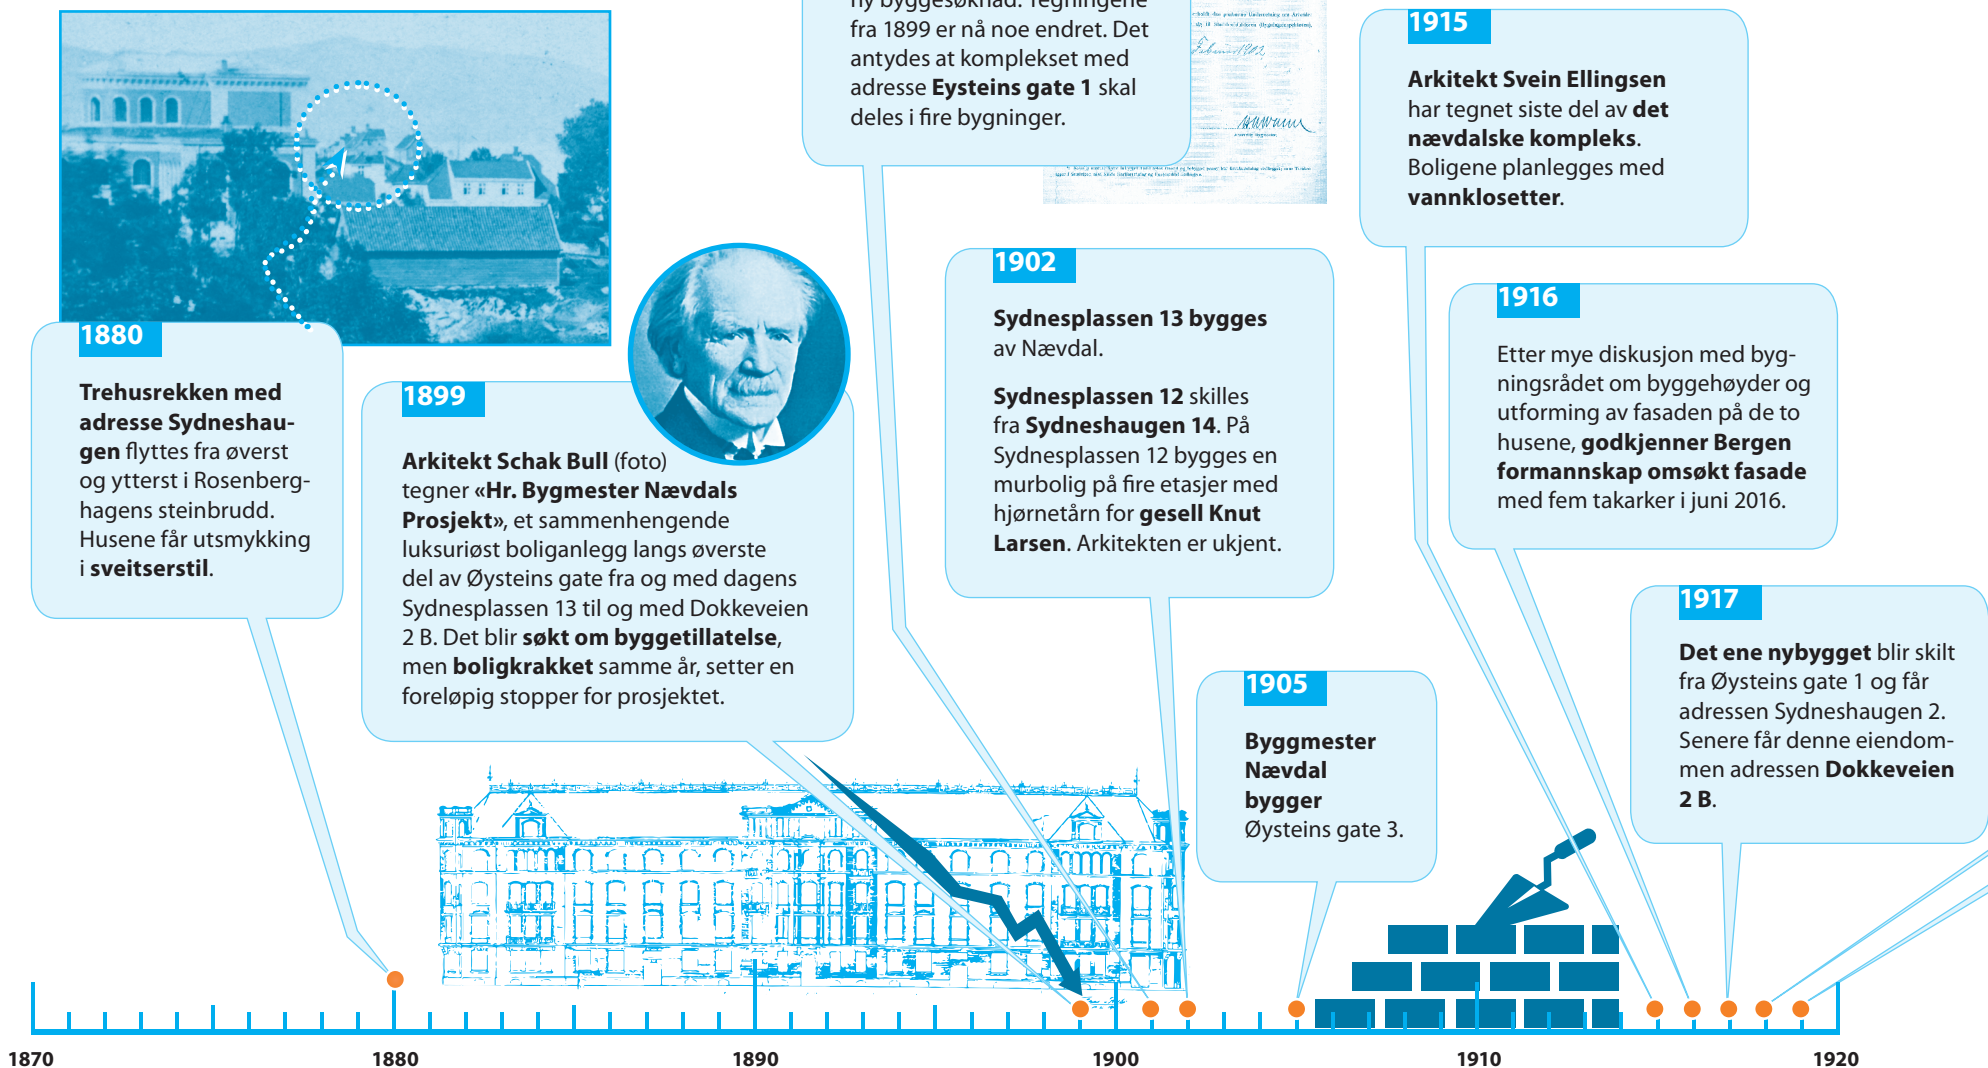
ny byggesøknad. Tegningene fra 1899 er nå noe endret. Det antydes at komplekset med adresse **Eysteins gate 1** skal deles i fire bygninger.

1915

**Arkitekt Svein Ellingsen** har tegnet siste del av **det nævdalske kompleks**. Boligene planlegges med **vannklosetter**.

1902

**Sydnesplassen 13 bygges** av Nævdal.

**Sydnesplassen 12** skilles fra **Sydneshaugen 14**. På Sydnesplassen 12 bygges en murbolig på fire etasjer med hjørnetårn for **gesell Knut Larsen**. Arkitekten er ukjent.

1916

Etter mye diskusjon med bygningsrådet om byggehøyder og utforming av fasaden på de to husene, **godkjenner Bergen formannskap omsøkt fasade** med fem takarker i juni 2016.

1880

**Trehusrekken med adresse Sydneshaugen** flyttes fra øverst og ytterst i Rosenberghagens steinbrudd. Husene får utsmykking i **sveitserstil**.

1899

**Arkitekt Schak Bull** (foto) tegner **«Hr. Bygmester Nævdals Prosjekt»**, et sammenhengende luksuriøst boliganlegg langs øverste del av Øysteins gate fra og med dagens Sydnesplassen 13 til og med Dokkeveien 2 B. Det blir **søkt om byggetillatelse**, men **boligkrakket** samme år, setter en foreløpig stopper for prosjektet.

1905

**Byggmester Nævdal bygger** Øysteins gate 3.

1917

**Det ene nybygget** blir skilt fra Øysteins gate 1 og får adressen Sydneshaugen 2. Senere får denne eiendommen adressen **Dokkeveien 2 B**.

1870 1880 1890 1900 1910 1920